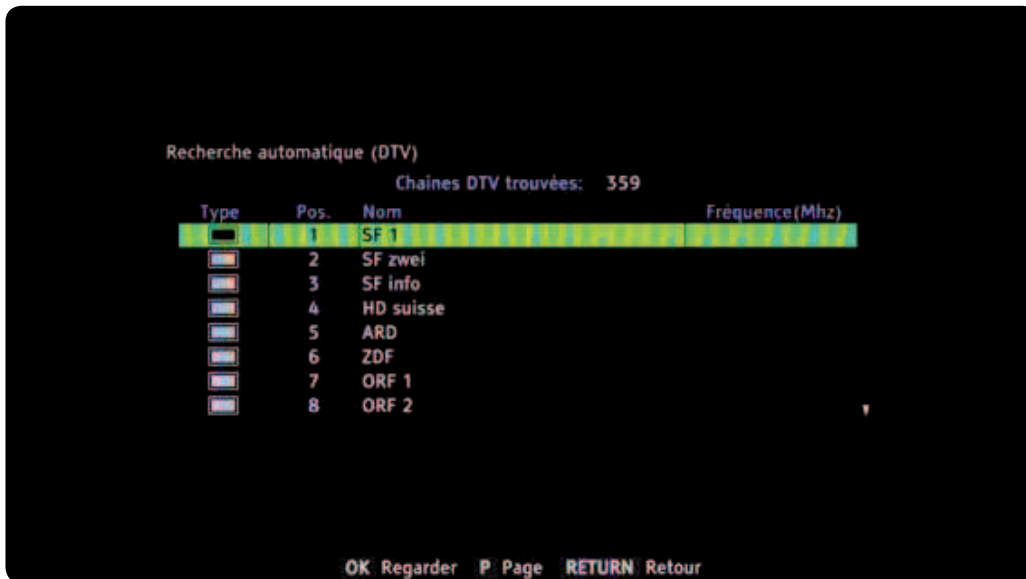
Recherche automatique (DTV)

Chaines DTV trouvées: 359

| Type | Pos. | Nom | Fréquence(Mhz) |
|---|---|---|---|
| | 1 | SF 1 | |
| | 2 | SF zwei | |
| | 3 | SF info | |
| | 4 | HD suisse | |
| | 5 | ARD | |
| | 6 | ZDF | |
| | 7 | ORF 1 | |
| | 8 | ORF 2 | |

OK Regarder P Page RETURN Retour